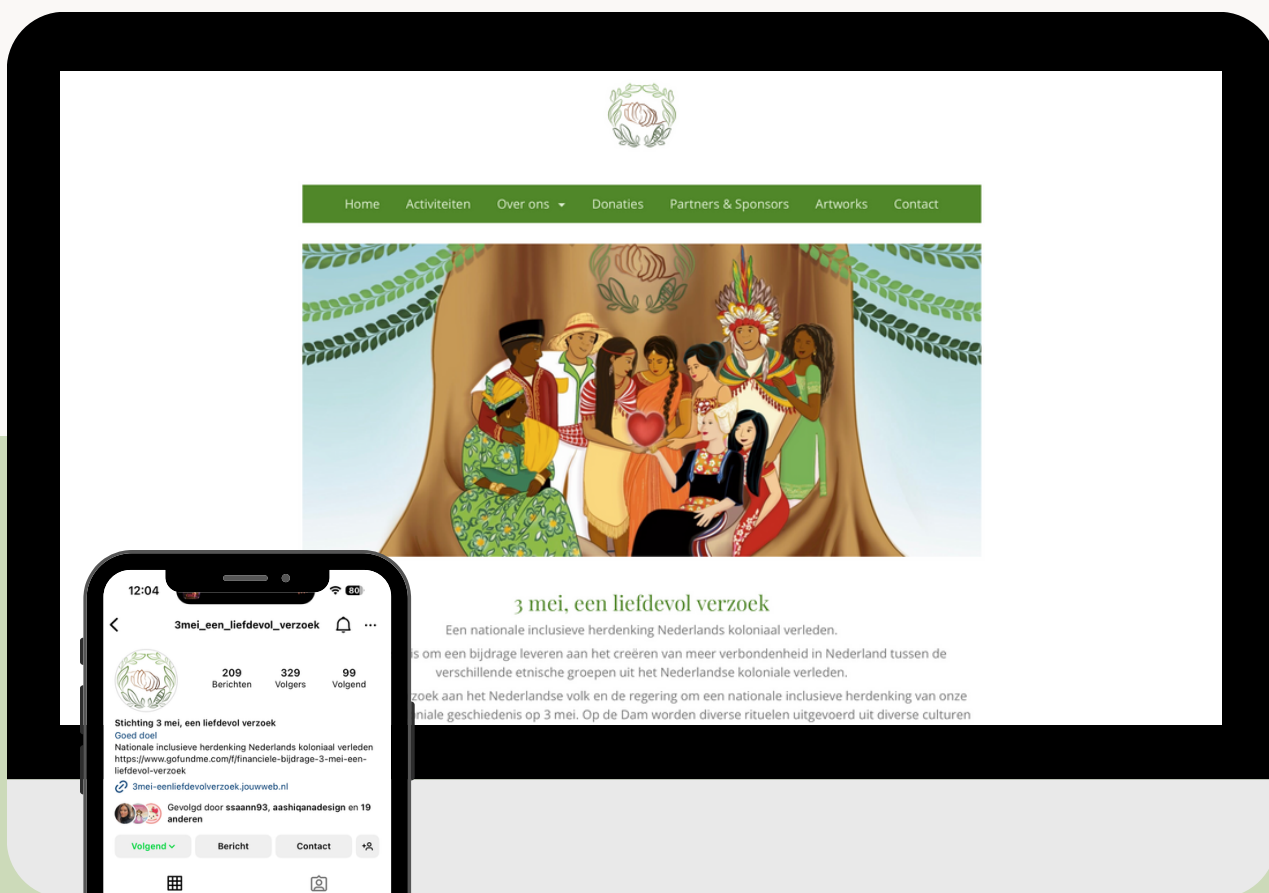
Home Activiteiten Over ons Donaties Partners & Sponsors Artworks Contact

3 mei, een liefdevol verzoek

Een nationale inclusieve herdenking Nederlands koloniaal verleden.

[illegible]is om een bijdrage leveren aan het creëren van meer verbondenheid in Nederland tussen de verschillende etnische groepen uit het Nederlandse koloniale verleden.

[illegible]zoek aan het Nederlandse volk en de regering om een nationale inclusieve herdenking van onze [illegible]niale geschiedenis op 3 mei. Op de Dam worden diverse rituelen uitgevoerd uit diverse culturen

12:04

80

3mei_een_liefdevol_verzoek

209 Berichten

329 Volgers

99 Volgend

Stichting 3 mei, een liefdevol verzoek

Goed doel

Nationale inclusieve herdenking Nederlands koloniaal verleden https://www.gofundme.com/f/financiele-bijdrage-3-mei-een-liefdevol-verzoek

3mei-eenliefdevolverzoek.jouwweb.nl

Gevolgd door ssaann93, aashiqanadesign en 19 anderen

Volgend

Bericht

Contact